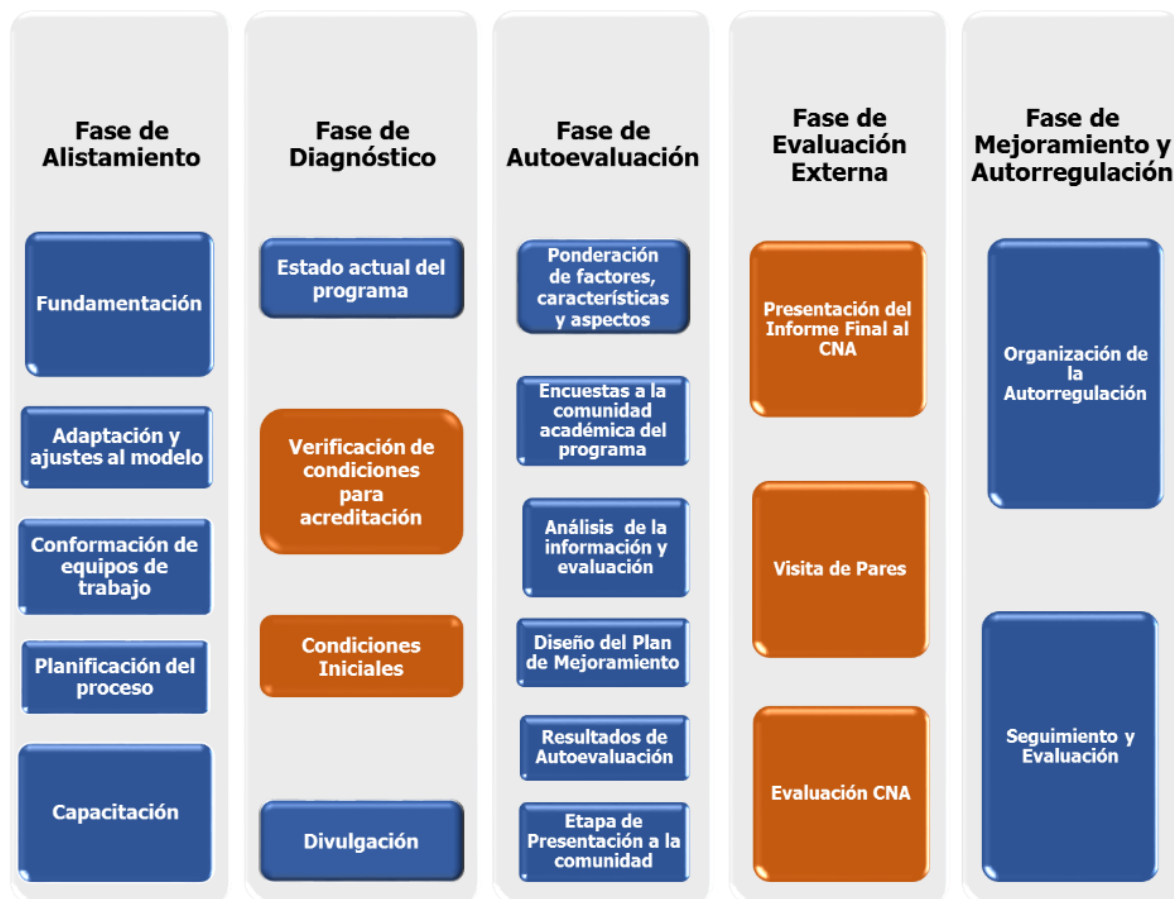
Fase de Alistamiento

Fundamentación

Adaptación y ajustes al modelo

Conformación de equipos de trabajo

Planificación del proceso

Capacitación

Fase de Diagnóstico

Estado actual del programa

Verificación de condiciones para acreditación

Condiciones Iniciales

Divulgación

Fase de Autoevaluación

Ponderación de factores, características y aspectos

Encuestas a la comunidad académica del programa

Análisis de la información y evaluación

Diseño del Plan de Mejoramiento

Resultados de Autoevaluación

Etapa de Presentación a la comunidad

Fase de Evaluación Externa

Presentación del Informe Final al CNA

Visita de Pares

Evaluación CNA

Fase de Mejoramiento y Autorregulación

Organización de la Autorregulación

Seguimiento y Evaluación